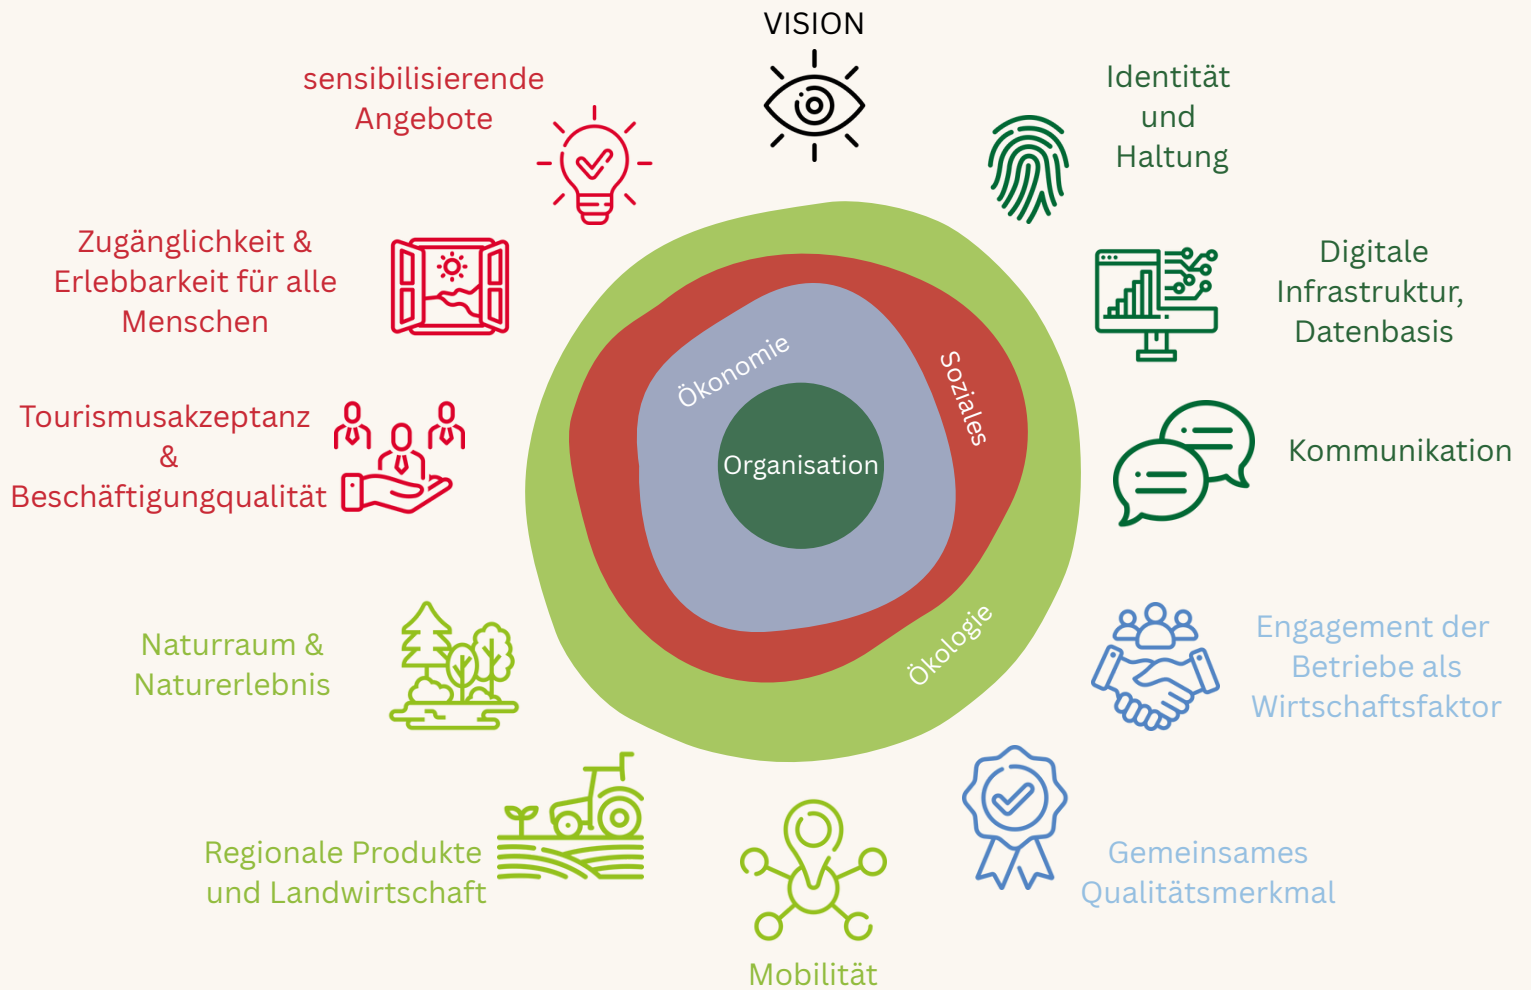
VISION

Identität und Haltung

Digitale Infrastruktur, Datenbasis

Kommunikation

Engagement der Betriebe als Wirtschaftsfaktor

Gemeinsames Qualitätsmerkmal

Mobilität

Regionale Produkte und Landwirtschaft

Naturraum & Naturerlebnis

Tourismusakzeptanz & Beschäftigungqualität

Zugänglichkeit & Erlebbarkeit für alle Menschen

sensibilisierende Angebote

Ökonomie

Soziales

Ökologie

Organisation